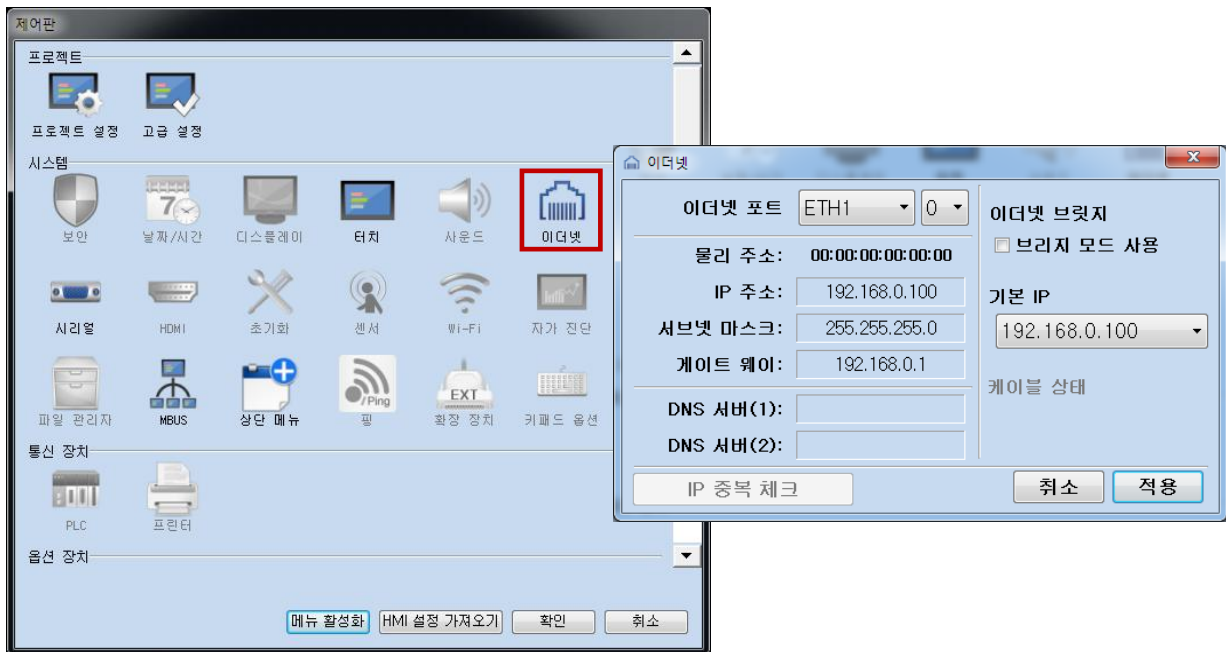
제어판

프로젝트

프로젝트 설정 고급 설정

시스템

보안 날짜/시간 디스플레이 터치 사운드 이더넷

시리얼 HDMI 초기화 센서 Wi-Fi 자가 진단

파일 관리자 MBUS 상단 메뉴 핑 확장 장치 키패드 옵션

통신 장치

PLC 프린터

옵션 장치

메뉴 활성화 HMI 설정 가져오기 확인 취소

이더넷

이더넷 포트 ETH1 0

물리 주소: 00:00:00:00:00:00

IP 주소: 192.168.0.100

서브넷 마스크: 255.255.255.0

게이트 웨이: 192.168.0.1

DNS 서버(1):

DNS 서버(2):

이더넷 브릿지

브리지 모드 사용

기본 IP

192.168.0.100

케이블 상태

IP 중복 체크

취소 적용